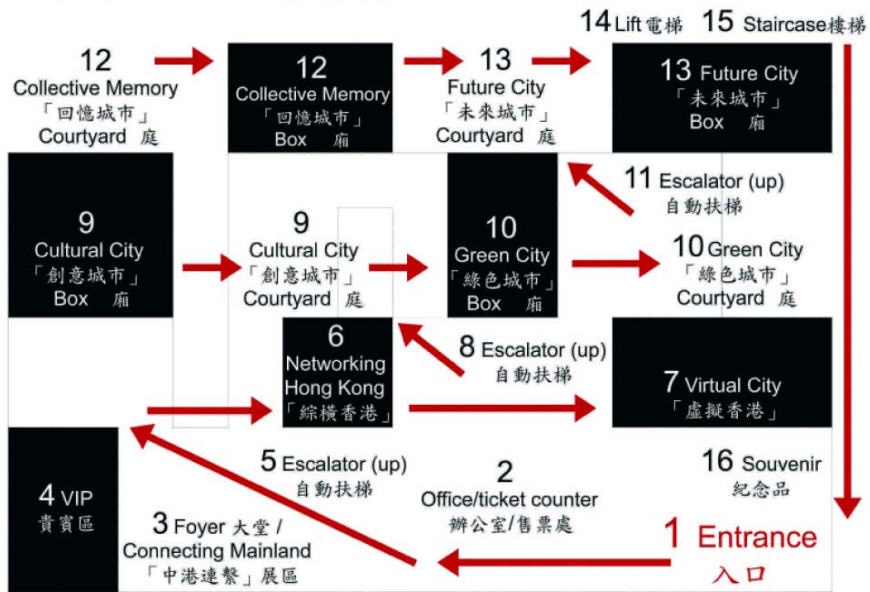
14 Lift 電梯 15 Staircase 樓梯

12
Collective Memory
「回憶城市」
Courtyard 庭

12
Collective Memory
「回憶城市」
Box 廂

13
Future City
「未來城市」
Courtyard 庭

13 Future City
「未來城市」
Box 廂

9
Cultural City
「創意城市」
Box 廂

9
Cultural City
「創意城市」
Courtyard 庭

10
Green City
「綠色城市」
Box 廂

11 Escalator (up)
自動扶梯

10 Green City
「綠色城市」
Courtyard 庭

6
Networking
Hong Kong
「綜橫香港」

8 Escalator (up)
自動扶梯

7 Virtual City
「虛擬香港」

4 VIP
貴賓區

5 Escalator (up)
自動扶梯

2
Office/ticket counter
辦公室/售票處

16 Souvenir
紀念品

3 Foyer 大堂 /
Connecting Mainland
「中港連繫」展區

1 Entrance
入口